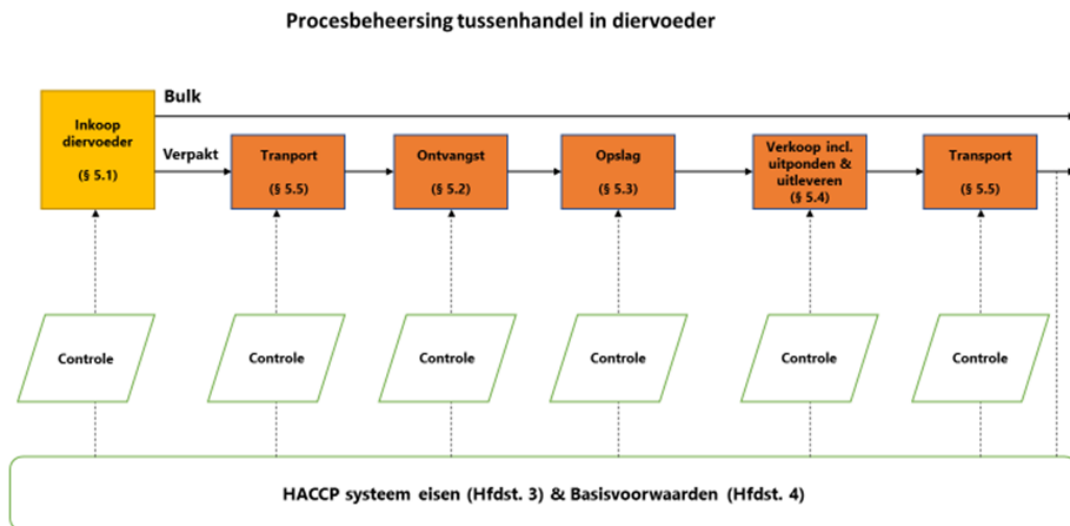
Procesbeheersing tussenhandel in diervoeder

Bulk

Inkoop diervoeder (§ 5.1)

Verpakt

Tranport (§ 5.5)

Ontvangst (§ 5.2)

Opslag (§ 5.3)

Verkoop incl. uitponden & uitleveren (§ 5.4)

Transport (§ 5.5)

Controle

Controle

Controle

Controle

Controle

Controle

HACCP systeem eisen (Hfdst. 3) & Basisvoorwaarden (Hfdst. 4)